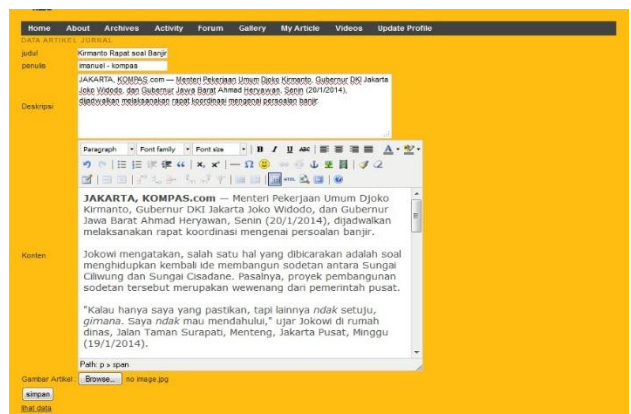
Home About Archives Activity Forum Gallery My Article Videos Update Profile

DATA ARTIKEL JURNAL

judul Kirmanto Rapat soal Banjir

penulis imanuel - kompas

Deskripsi JAKARTA, KOMPAS.com — Menteri Pekerjaan Umum Djoko Kirmanto, Gubernur DKI Jakarta Joko Widodo, dan Gubernur Jawa Barat Ahmad Heryawan, Senin (20/1/2014), dijadwalkan melaksanakan rapat koordinasi mengenai persoalan banjir.

Paragraph Font family Font size B I U ABC

Konten

**JAKARTA, KOMPAS.com** — Menteri Pekerjaan Umum Djoko Kirmanto, Gubernur DKI Jakarta Joko Widodo, dan Gubernur Jawa Barat Ahmad Heryawan, Senin (20/1/2014), dijadwalkan melaksanakan rapat koordinasi mengenai persoalan banjir.

Jokowi mengatakan, salah satu hal yang dibicarakan adalah soal menghidupkan kembali ide membangun sodetan antara Sungai Ciliwung dan Sungai Cisadane. Pasalnya, proyek pembangunan sodetan tersebut merupakan wewenang dari pemerintah pusat.

"Kalau hanya saya yang pastikan, tapi lainnya *ndak* setuju, *gimana*. Saya *ndak* mau mendahului," ujar Jokowi di rumah dinas, Jalan Taman Surapati, Menteng, Jakarta Pusat, Minggu (19/1/2014).

Path: p » span

Gambar Artikel Browse... no image.jpg

simpan

lihat data